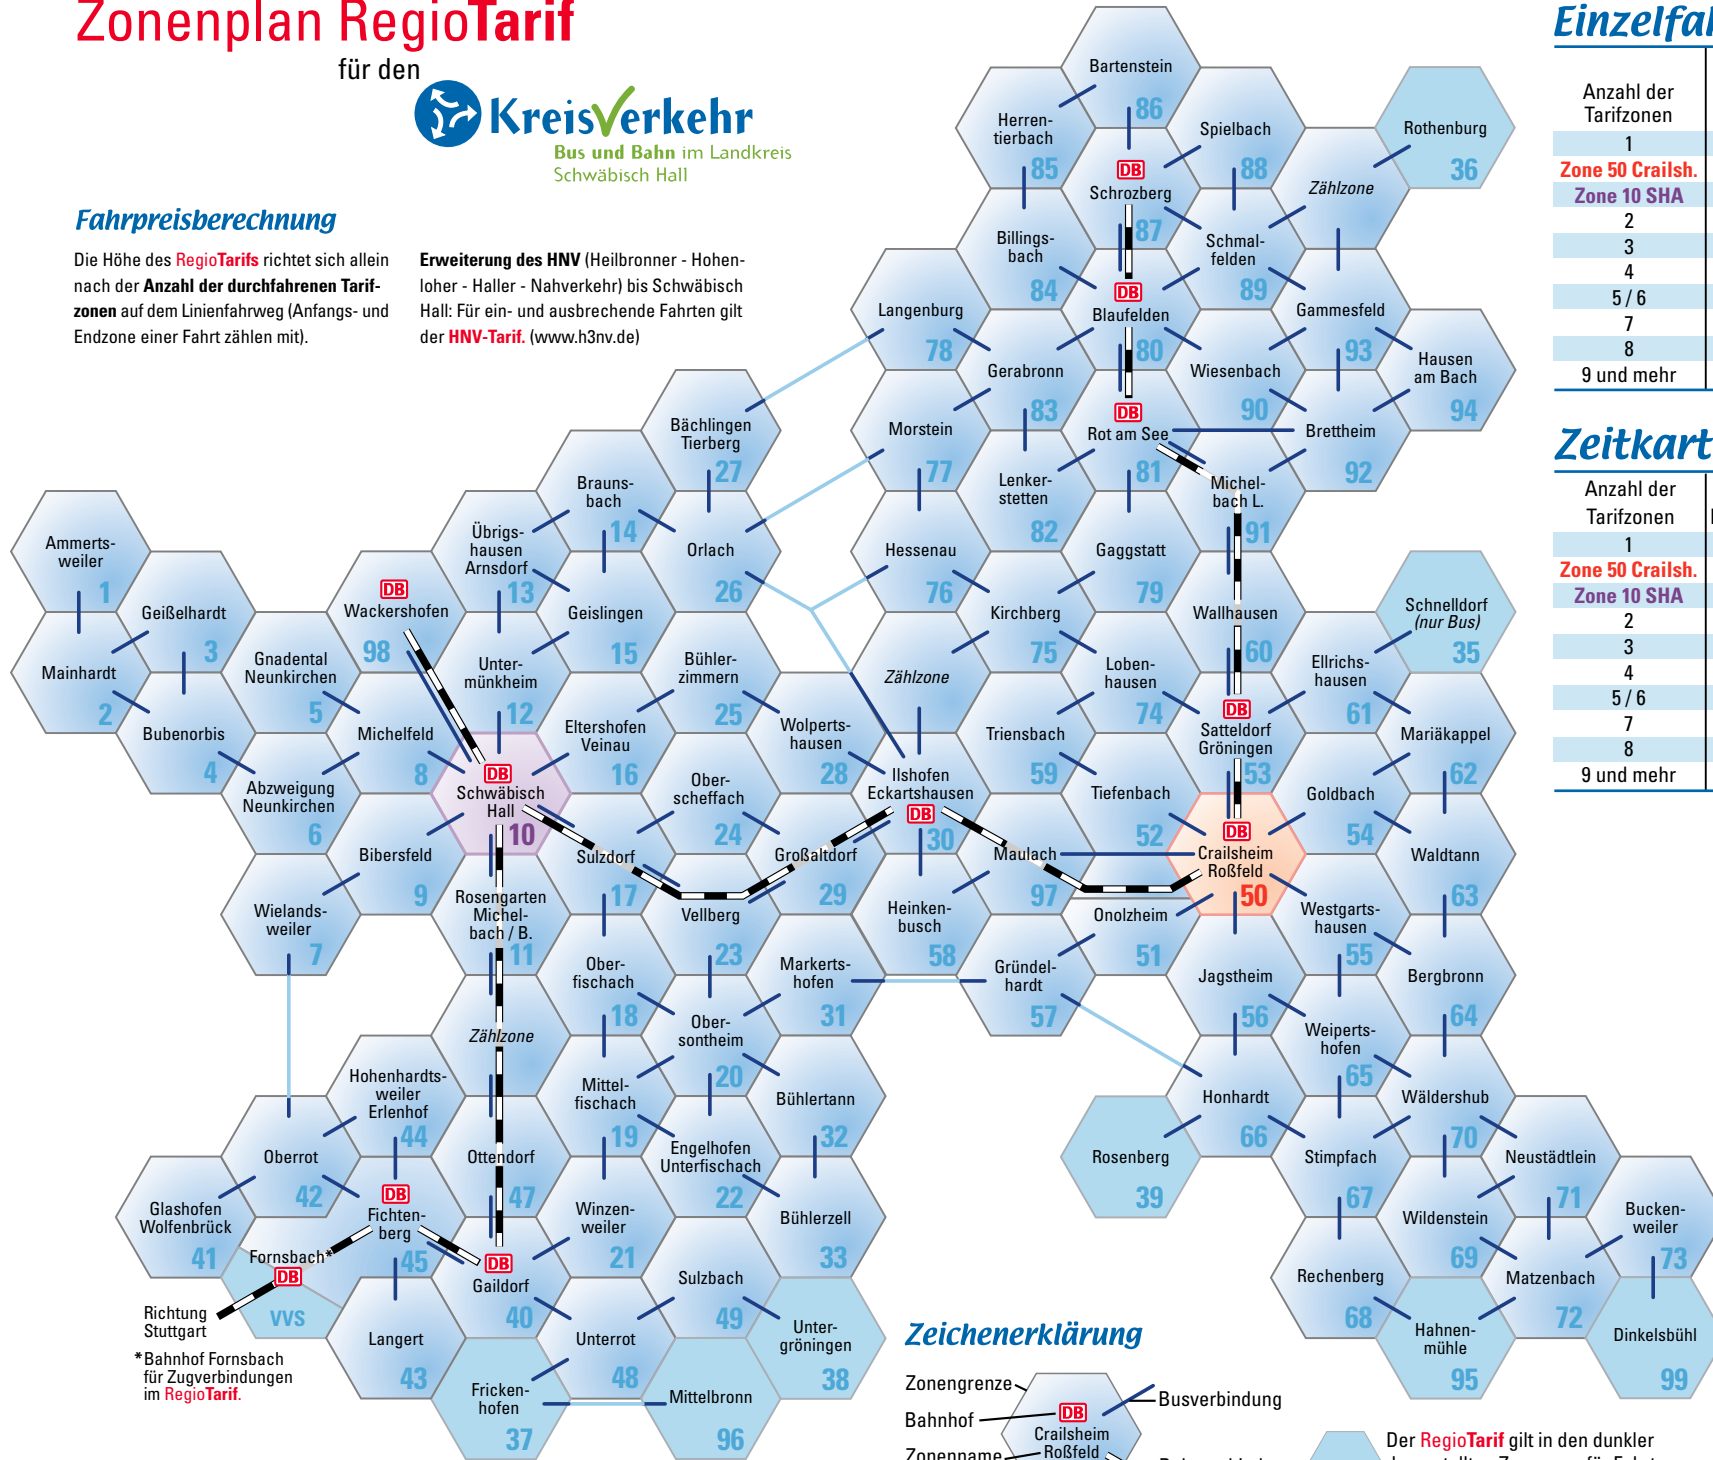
Zonenplan RegioTarif

für den

KreisVerkehr
Bus und Bahn im Landkreis Schwäbisch Hall

Fahrpreisberechnung

Die Höhe des RegioTarifs richtet sich allein nach der Anzahl der durchfahrenen Tarifzonen auf dem Linienfahrweg (Anfangs- und Endzone einer Fahrt zählen mit).

Erweiterung des HNV (Heilbronner - Hohenloher - Haller - Nahverkehr) bis Schwäbisch Hall: Für ein- und ausbrechende Fahrten gilt der HNV-Tarif. (www.h3nv.de)

Einzelfa

| Anzahl der Tarifzonen |
|---|
| 1 |
| Zone 50 Crailsh. |
| Zone 10 SHA |
| 2 |
| 3 |
| 4 |
| 5 / 6 |
| 7 |
| 8 |
| 9 und mehr |

Zeitkart

| Anzahl der Tarifzonen |
|---|
| 1 |
| Zone 50 Crailsh. |
| Zone 10 SHA |
| 2 |
| 3 |
| 4 |
| 5 / 6 |
| 7 |
| 8 |
| 9 und mehr |

Ammertsweiler 1
Mainhardt 2
Geißelhardt 3
Bubenorbis 4
Gnadental Neunkirchen 5
Abzweigung Neunkirchen 6
Wielandsweiler 7
Michelfeld 8
Bibersfeld 9
DB Schwäbisch Hall 10
Rosengarten Michelbach / B. 11
Untermünkheim 12
Übrigshausen Arnsdorf 13
Braunsbach 14
Geislingen 15
Eltershofen Veinau 16
Sulzdorf 17
Oberfischach 18
Mittelfischach 19
Obersontheim 20
Winzenweiler 21
Engelhofen Unterfischach 22
Vellberg 23
Oberscheffach 24
Bühlerzimmern 25
Orlach 26
Bächlingen Tierberg 27
Wolpertshausen 28
Großaltdorf 29
DB Ilshofen Eckartshausen 30
Markertshofen 31
Bühlertann 32
Bühlerzell 33
Schnelldorf (nur Bus) 35
Rothenburg 36
Frickenhofen 37
Untergröningen 38
Rosenberg 39
DB Gaildorf 40
Glashofen Wolfenbrück 41
Oberrot 42
Langert 43
Hohenhardtsweiler Erlenhof 44
DB Fichtenberg 45
Ottendorf 47
Unterrot 48
Sulzbach 49
DB Crailsheim Roßfeld 50
Onolzheim 51
Tiefenbach 52
DB Satteldorf Gröningen 53
Goldbach 54
Westgartshausen 55
Jagstheim 56
Gründelhardt 57
Heinkenbusch 58
Triensbach 59
Wallhausen 60
Ellrichshausen 61
Mariäkappel 62
Waldtann 63
Bergbronn 64
Weipertshofen 65
Honhardt 66
Stimpfach 67
Rechenberg 68
Wildenstein 69
Wäldershub 70
Neustädtlein 71
Matzenbach 72
Buckenweiler 73
Lobenhausen 74
Kirchberg 75
Hessenau 76
Morstein 77
Langenburg 78
Gaggstatt 79
DB Blaufelden 80
DB Rot am See 81
Lenkerstetten 82
Gerabronn 83
Billingsbach 84
Herrentierbach 85
Bartenstein 86
DB Schrozberg 87
Spielbach 88
Schmalfelden 89
Wiesenbach 90
Michelbach L. 91
Brettheim 92
Gammesfeld 93
Hausen am Bach 94
Hahnenmühle 95
Mittelbronn 96
Maulach 97
DB Wackershofen 98
Dinkelsbühl 99
Zählzone
Zählzone
Zählzone
DB Fornsbach*
VVS
Richtung Stuttgart
*Bahnhof Fornsbach für Zugverbindungen im RegioTarif.

Zeichenerklärung
Zonengrenze
Bahnhof
Zonenname
DB Crailsheim Roßfeld
Busverbindung
Der RegioTarif gilt in den dunkler